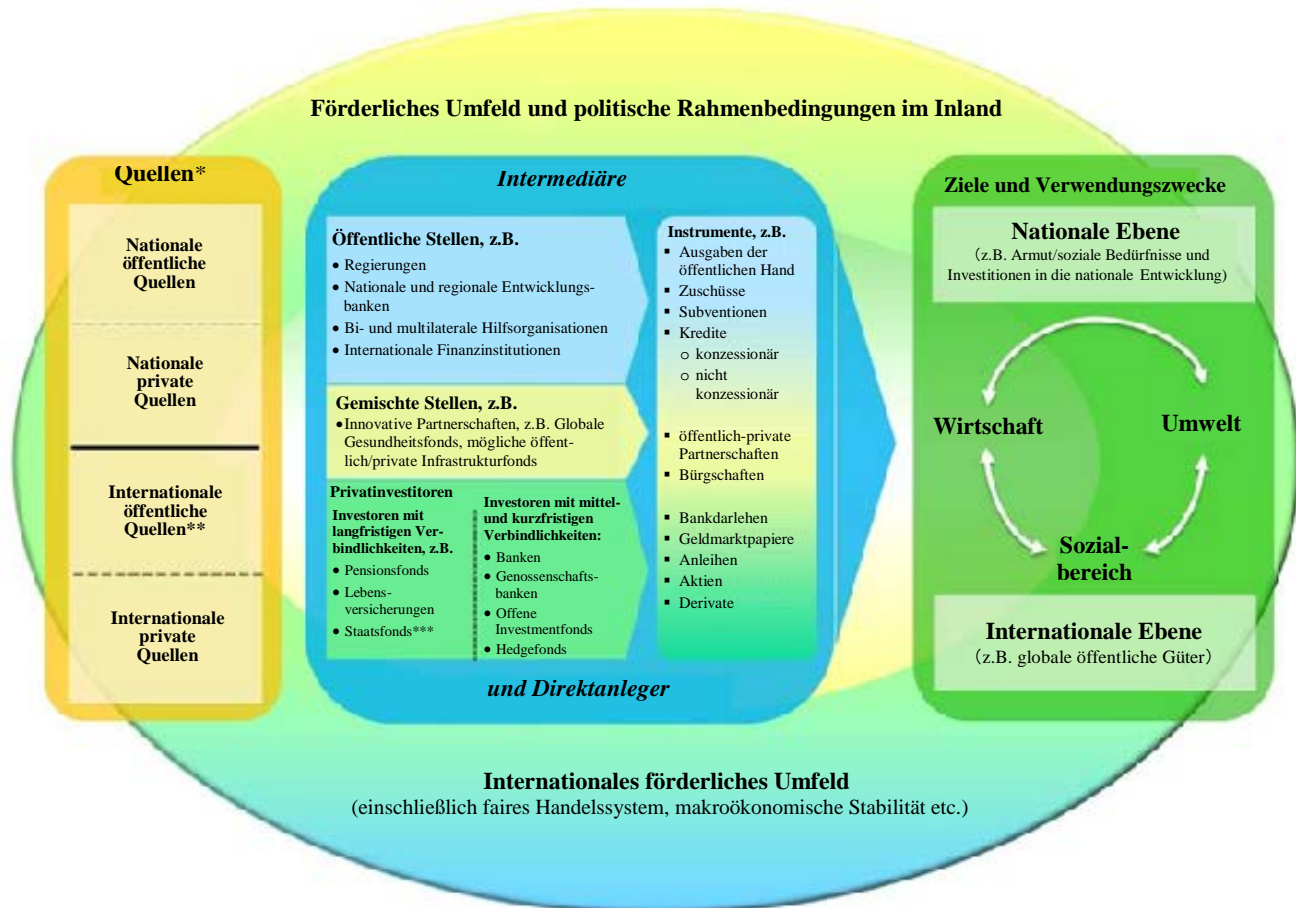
Förderliches Umfeld und politische Rahmenbedingungen im Inland

Quellen*

Nationale öffentliche Quellen

Nationale private Quellen

Internationale öffentliche Quellen**

Internationale private Quellen

Intermediäre

Öffentliche Stellen, z.B.
• Regierungen
• Nationale und regionale Entwicklungsbanken
• Bi- und multilaterale Hilfsorganisationen
• Internationale Finanzinstitutionen

Gemischte Stellen, z.B.
• Innovative Partnerschaften, z.B. Globale Gesundheitsfonds, mögliche öffentlich/private Infrastrukturfonds

Privatinvestitoren

Investoren mit langfristigen Verbindlichkeiten, z.B.
• Pensionsfonds
• Lebensversicherungen
• Staatsfonds***

Investoren mit mittel- und kurzfristigen Verbindlichkeiten:
• Banken
• Genossenschaftsbanken
• Offene Investmentfonds
• Hedgefonds

Instrumente, z.B.
▪ Ausgaben der öffentlichen Hand
▪ Zuschüsse
▪ Subventionen
▪ Kredite
o konzessionär
o nicht konzessionär
▪ öffentlich-private Partnerschaften
▪ Bürgschaften
▪ Bankdarlehen
▪ Geldmarktpapiere
▪ Anleihen
▪ Aktien
▪ Derivate

und Direktanleger

Ziele und Verwendungszwecke

Nationale Ebene
(z.B. Armut/soziale Bedürfnisse und Investitionen in die nationale Entwicklung)

Wirtschaft

Umwelt

Sozialbereich

Internationale Ebene
(z.B. globale öffentliche Güter)

Internationales förderliches Umfeld
(einschließlich faires Handelssystem, makroökonomische Stabilität etc.)